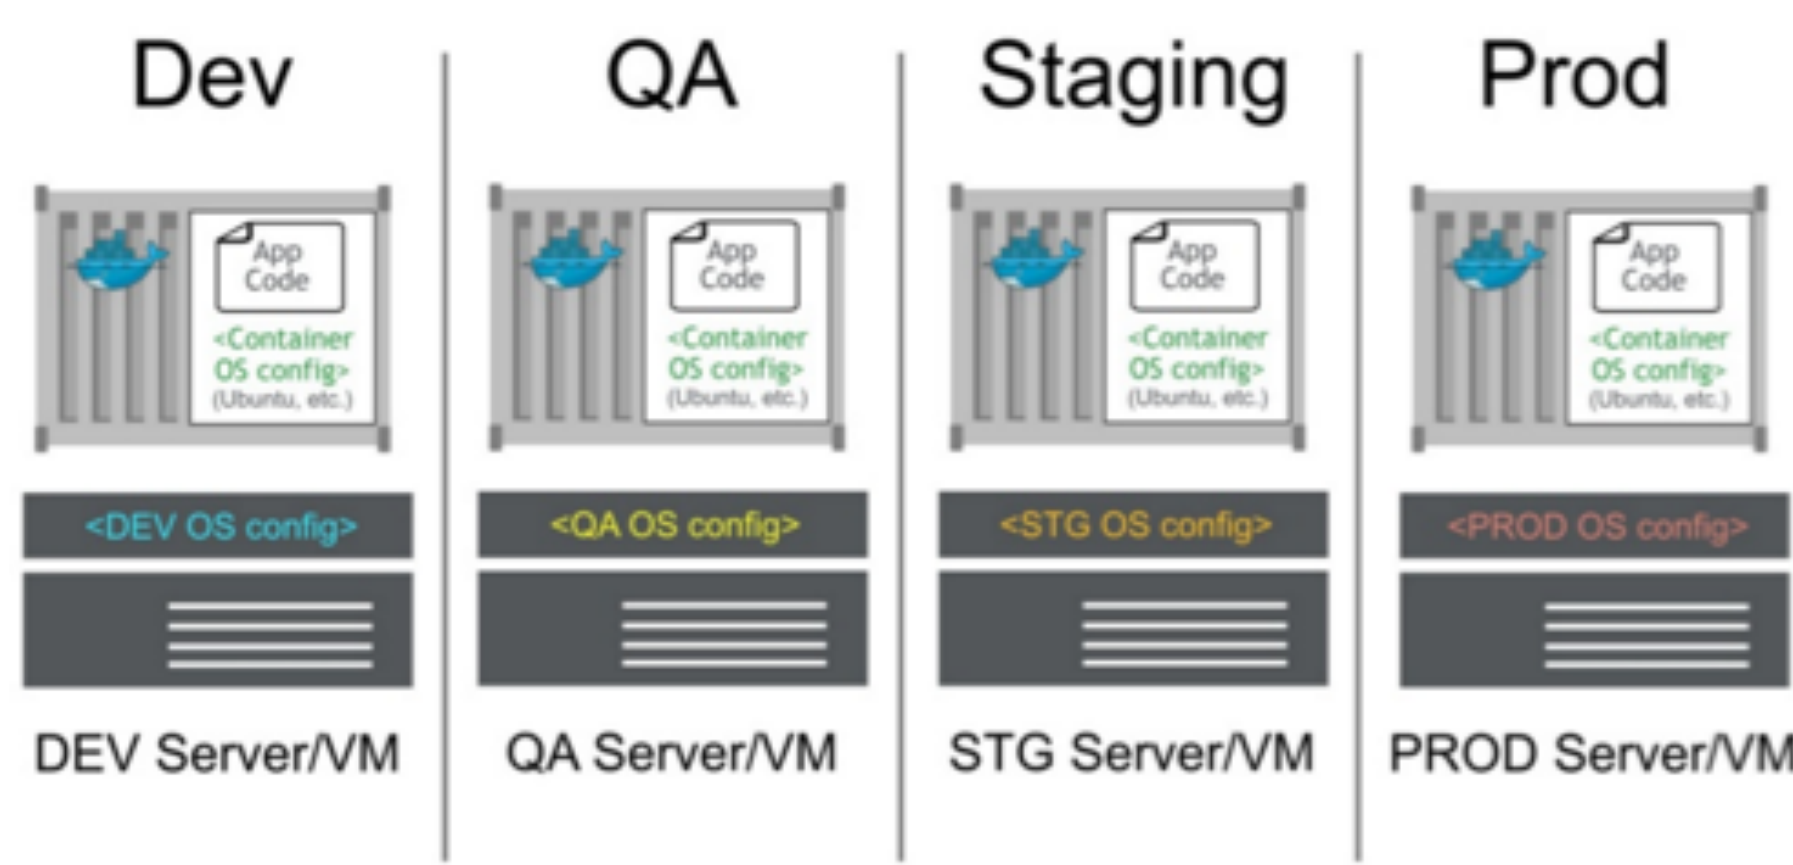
Dev

App Code

<Container OS config>
(Ubuntu, etc.)

<DEV OS config>

DEV Server/VM

QA

App Code

<Container OS config>
(Ubuntu, etc.)

<QA OS config>

QA Server/VM

Staging

App Code

<Container OS config>
(Ubuntu, etc.)

<STG OS config>

STG Server/VM

Prod

App Code

<Container OS config>
(Ubuntu, etc.)

<PROD OS config>

PROD Server/VM